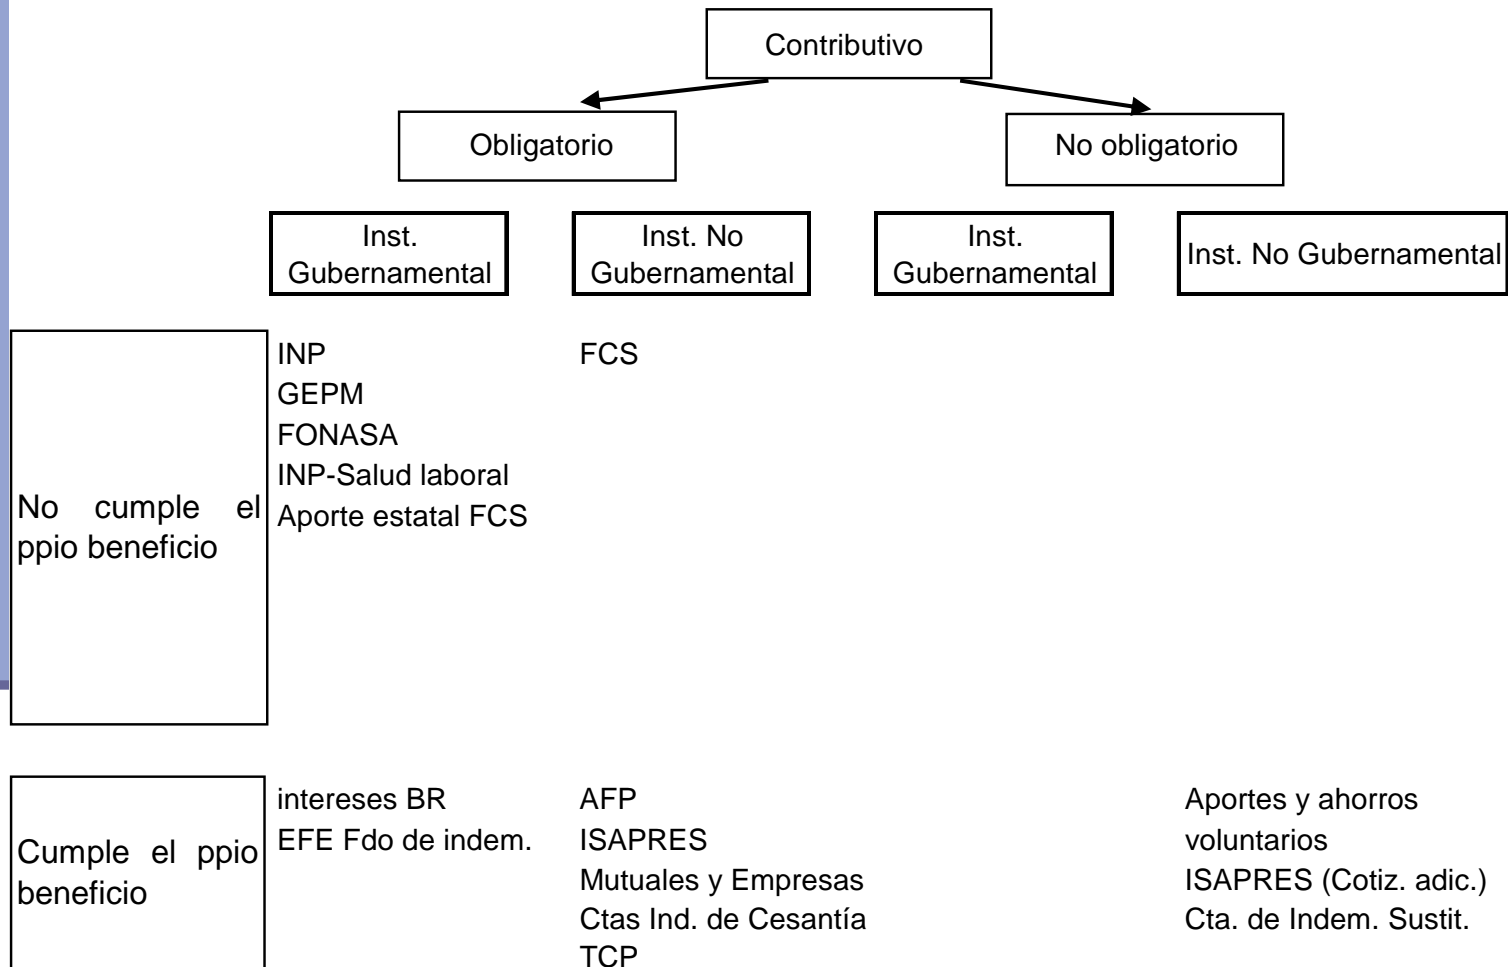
Contributivo

Obligatorio

No obligatorio

| | Inst. Gubernamental | Inst. No Gubernamental | Inst. Gubernamental | Inst. No Gubernamental |
|---|---|---|---|---|
| No cumple el ppio beneficio | INP<br>GEPM<br>FONASA<br>INP-Salud laboral<br>Aporte estatal FCS | FCS | | |
| Cumple el ppio beneficio | intereses BR<br>EFE Fdo de indem. | AFP<br>ISAPRES<br>Mutuales y Empresas<br>Ctas Ind. de Cesantía<br>TCP | | Aportes y ahorros voluntarios<br>ISAPRES (Cotiz. adic.)<br>Cta. de Indem. Sustit. |